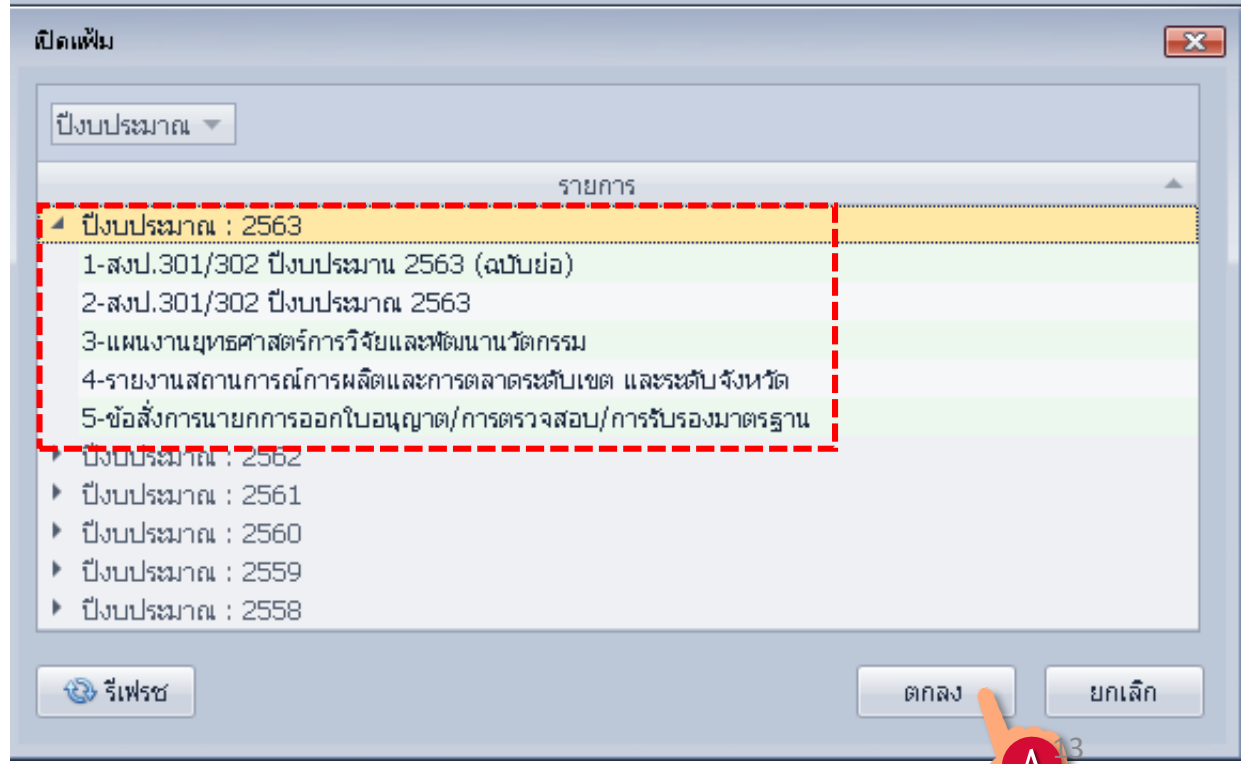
เปิดแฟ้ม

ปีงบประมาณ

รายการ

ปีงบประมาณ : 2563

1-สงป.301/302 ปีงบประมาน 2563 (ฉบับย่อ)

2-สงป.301/302 ปีงบประมาณ 2563

3-แผนงานยุทธศาสตร์การวิจัยและพัฒนานวัตกรรม

4-รายงานสถานการณ์การผลิตและการตลาดระดับเขต และระดับจังหวัด

5-ข้อสั่งการนายกการออกใบอนุญาต/การตรวจสอบ/การรับรองมาตรฐาน

ปีงบประมาณ : 2562

ปีงบประมาณ : 2561

ปีงบประมาณ : 2560

ปีงบประมาณ : 2559

ปีงบประมาณ : 2558

รีเฟรช

ตกลง

ยกเลิก

A

13